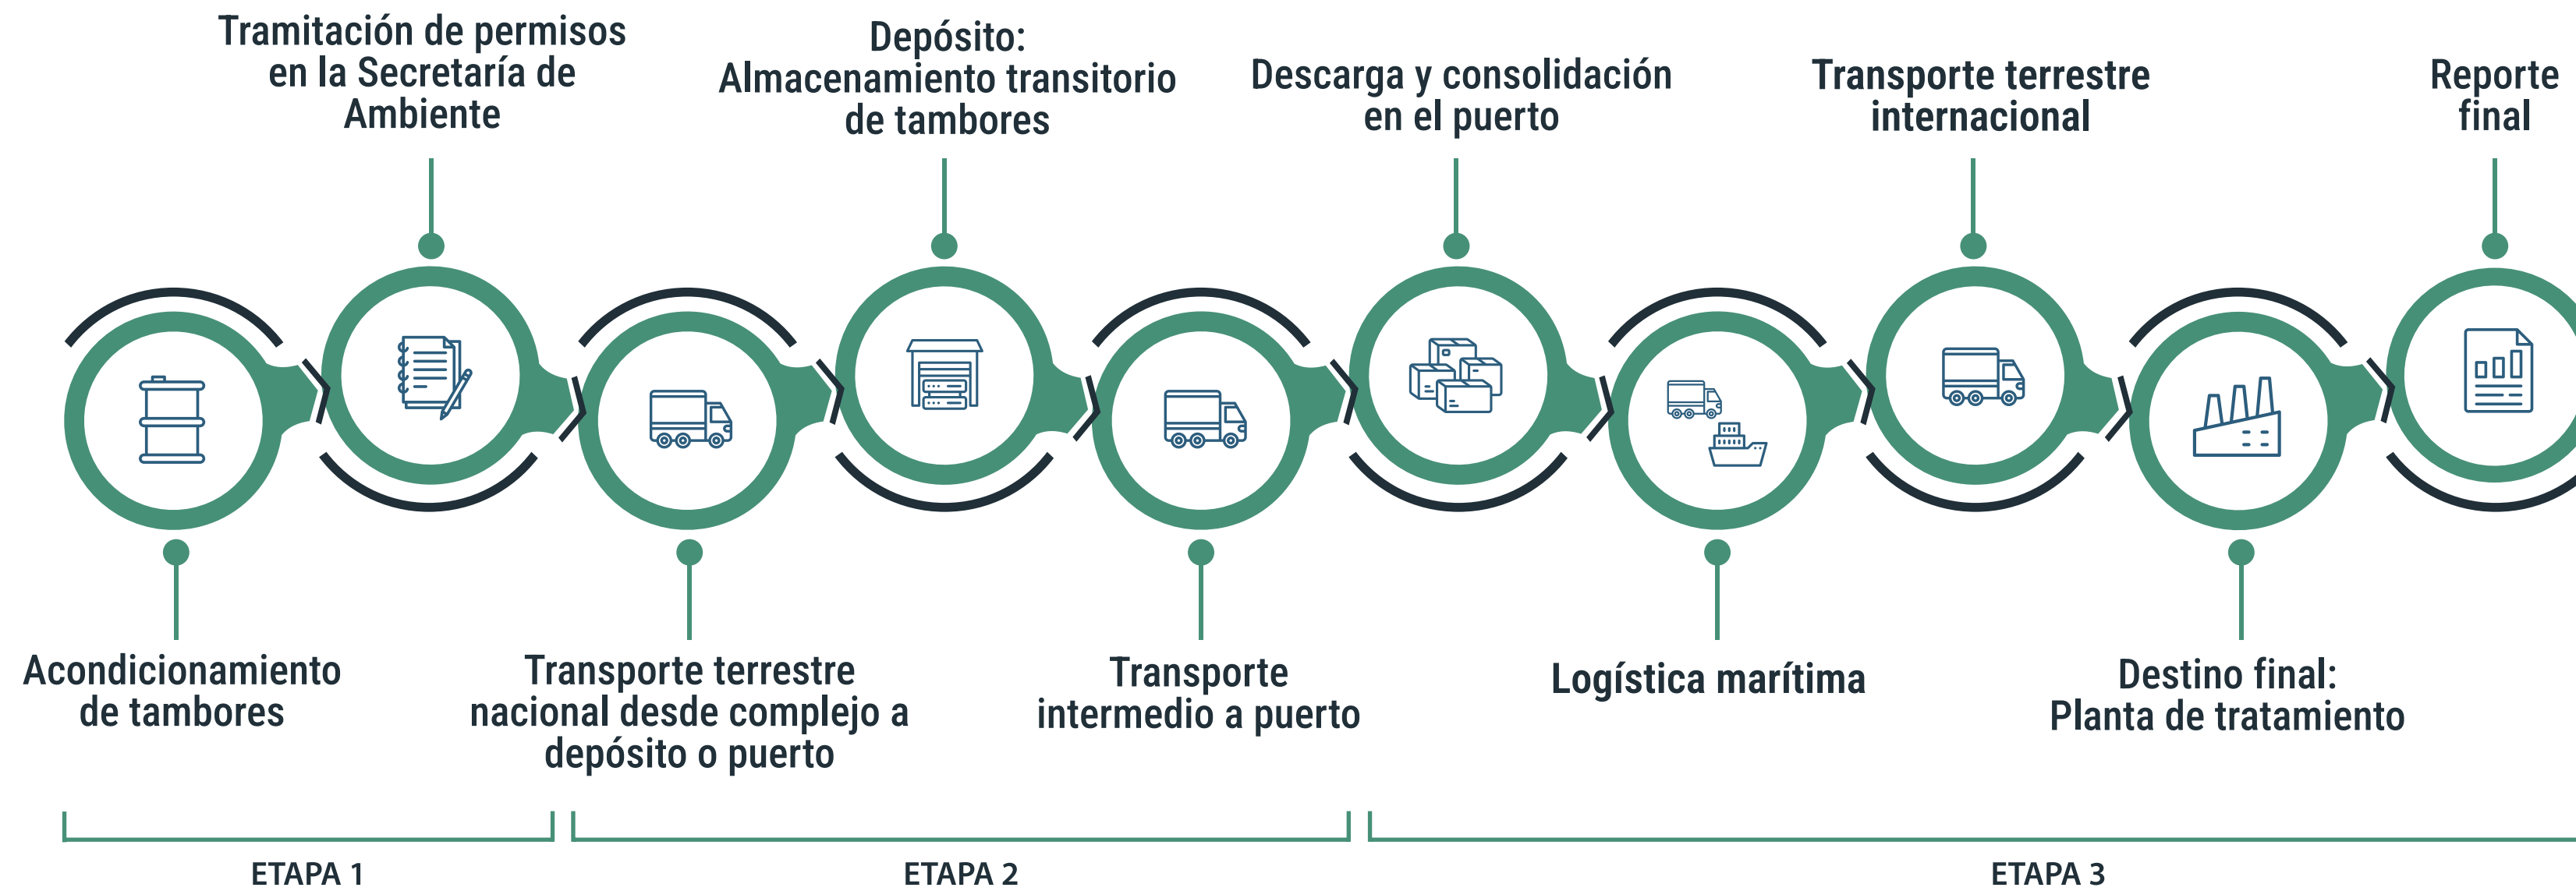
Tramitación de permisos en la Secretaría de Ambiente

Depósito: Almacenamiento transitorio de tambores

Descarga y consolidación en el puerto

Transporte terrestre internacional

Reporte final

Acondicionamiento de tambores

Transporte terrestre nacional desde complejo a depósito o puerto

Transporte intermedio a puerto

Logística marítima

Destino final: Planta de tratamiento

ETAPA 1

ETAPA 2

ETAPA 3